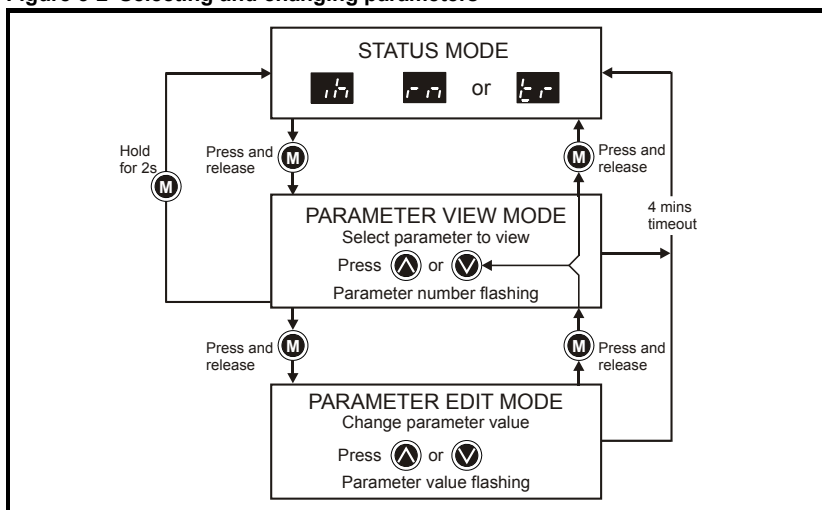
Figure 5-2 Selecting and changing parameters

STATUS MODE

ih rn or tr

Hold for 2s

M

Press and release

M

M

Press and release

PARAMETER VIEW MODE
Select parameter to view

Press or

Parameter number flashing

4 mins timeout

Press and release

M

M

Press and release

PARAMETER EDIT MODE
Change parameter value

Press or

Parameter value flashing